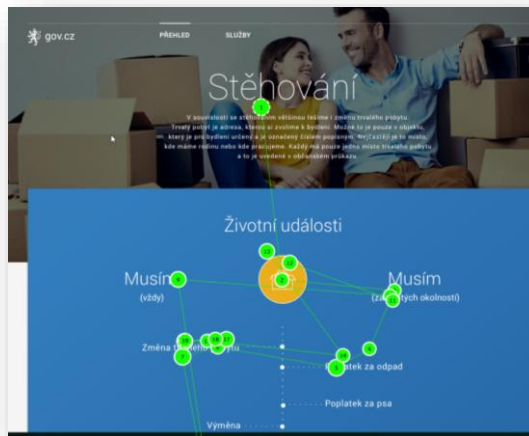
gov.cz

PŘEHLED

SLUŽBY

Stěhování

V souvislosti se stěhováním většinou řešíme i změnu trvalého pobytu. Trvalý pobyt je adresa, kterou si zvolíme k bydlení. Možné to je pouze v objektu, který je pro bydlení určený a je označený číslem popisným. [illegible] místo, kde máme rodinu nebo kde pracujeme. Každý má pouze jedno místo trvalého pobytu a to je uvedeno v občanském průkazu.

Životní události

Musím
(vždy)

Musím
(za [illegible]ých okolností)

Změna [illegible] pobytu

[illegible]platek za odpad

Poplatek za psa

Výměna